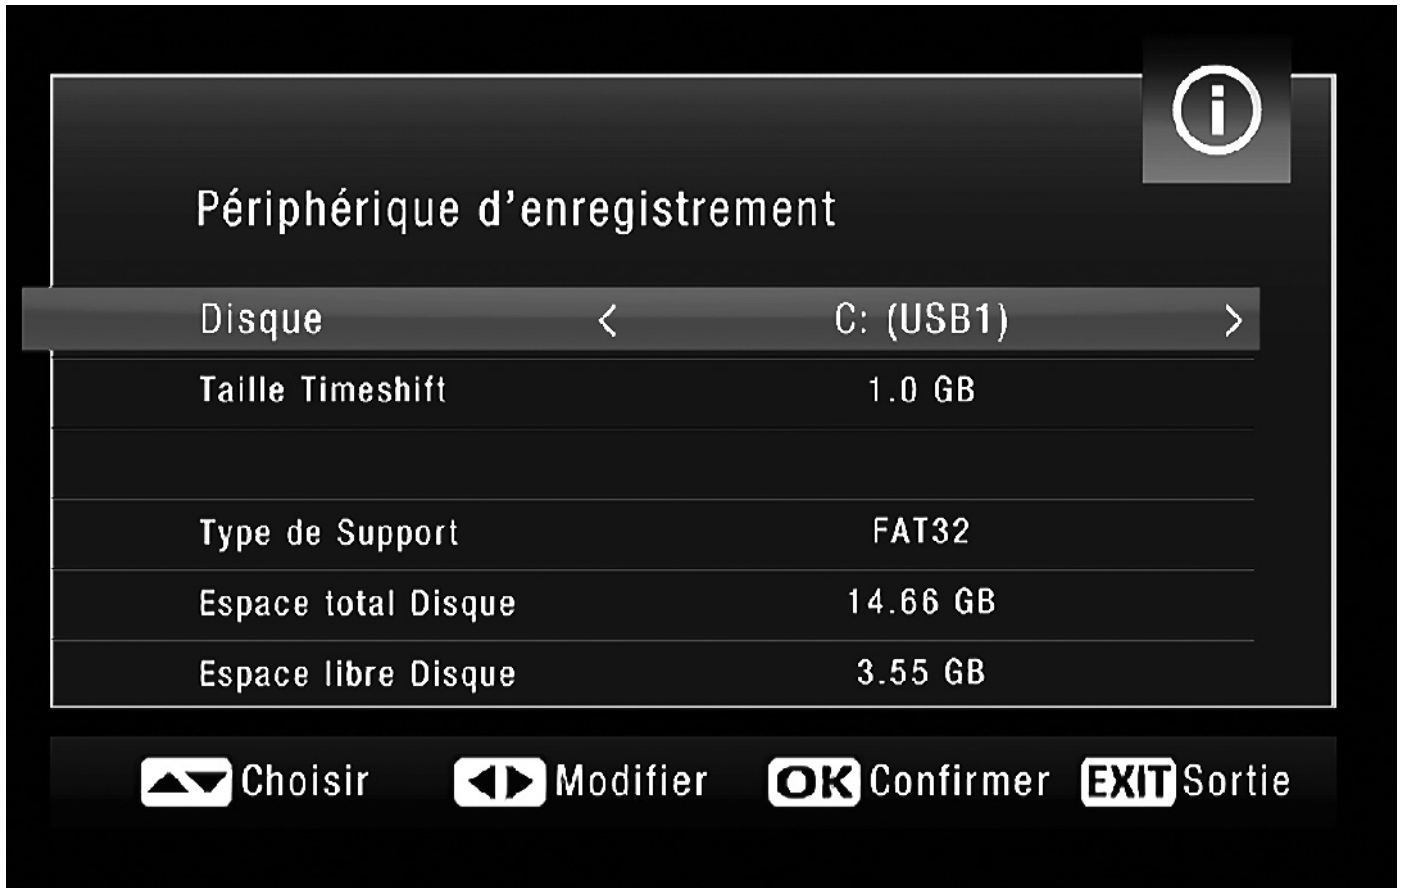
Périphérique d'enregistrement

| | |
|---|---|
| Disque | < C: (USB1) > |
| Taille Timeshift | 1.0 GB |
| | |
| Type de Support | FAT32 |
| Espace total Disque | 14.66 GB |
| Espace libre Disque | 3.55 GB |

Choisir Modifier OK Confirmer EXIT Sortie